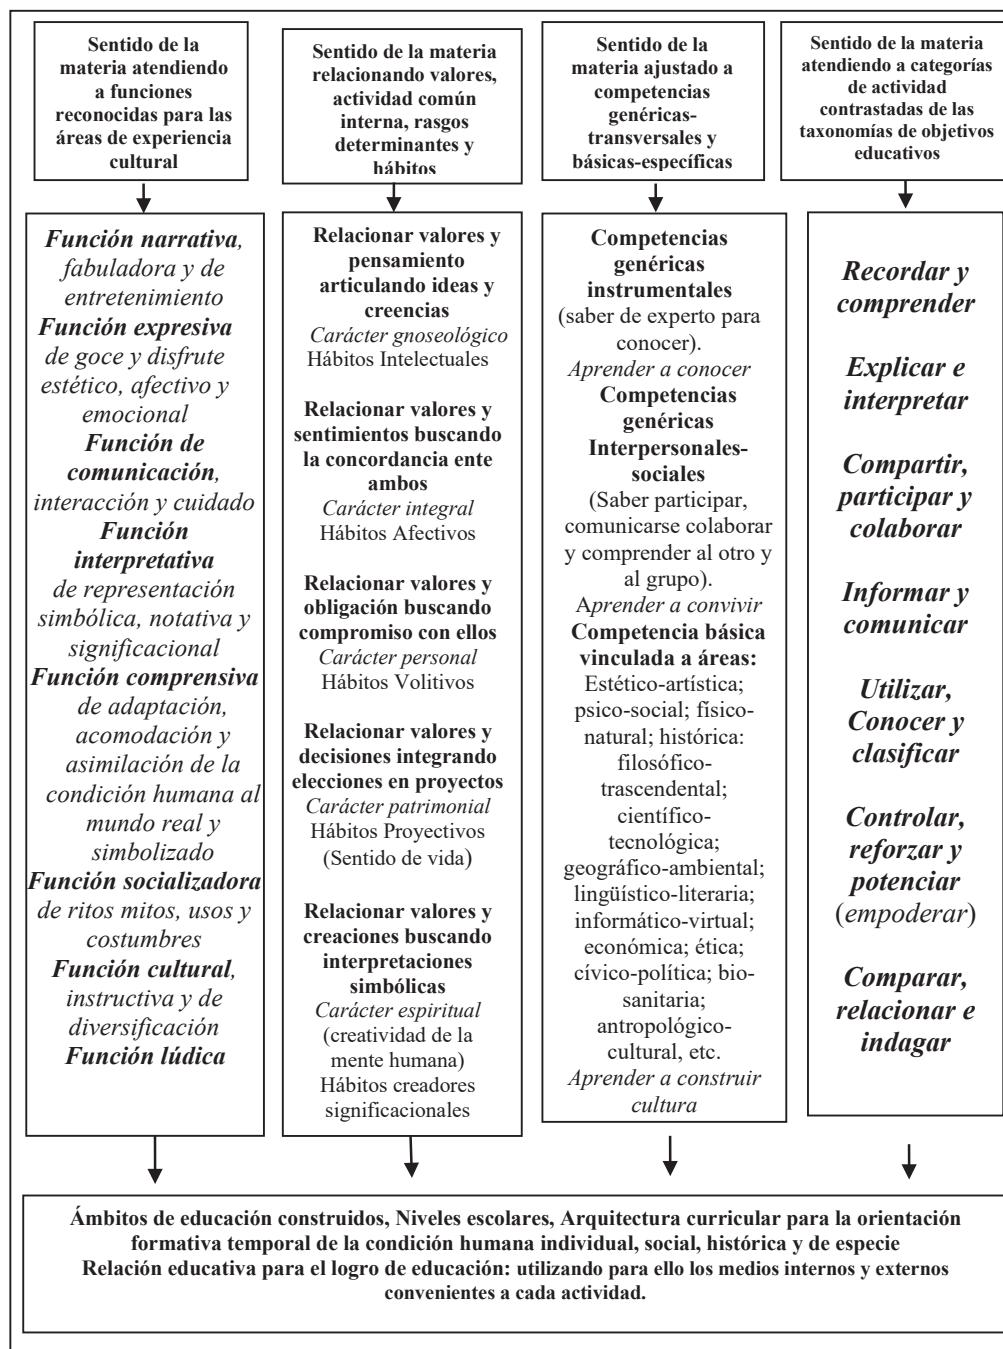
Sentido de la materia atendiendo a funciones reconocidas para las áreas de experiencia cultural

Sentido de la materia relacionando valores, actividad común interna, rasgos determinantes y hábitos

Sentido de la materia ajustado a competencias genéricas-transversales y básicas-específicas

Sentido de la materia atendiendo a categorías de actividad contrastadas de las taxonomías de objetivos educativos

*Función narrativa*, fabuladora y de entretenimiento
*Función expresiva* de goce y disfrute estético, afectivo y emocional
*Función de comunicación*, interacción y cuidado
*Función interpretativa* de representación simbólica, notativa y significacional
*Función comprensiva* de adaptación, acomodación y asimilación de la condición humana al mundo real y simbolizado
*Función socializadora* de ritos mitos, usos y costumbres
*Función cultural*, instructiva y de diversificación
*Función lúdica*

Relacionar valores y pensamiento articulando ideas y creencias
*Carácter gnoseológico*
Hábitos Intelectuales

Relacionar valores y sentimientos buscando la concordancia ente ambos
*Carácter integral*
Hábitos Afectivos

Relacionar valores y obligación buscando compromiso con ellos
*Carácter personal*
Hábitos Volitivos

Relacionar valores y decisiones integrando elecciones en proyectos
*Carácter patrimonial*
Hábitos Proyectivos (Sentido de vida)

Relacionar valores y creaciones buscando interpretaciones simbólicas
*Carácter espiritual*
(creatividad de la mente humana)
Hábitos creadores significacionales

Competencias genéricas instrumentales
(saber de experto para conocer).
*Aprender a conocer*
Competencias genéricas Interpersonales-sociales
(Saber participar, comunicarse colaborar y comprender al otro y al grupo).
A*prender a convivir*
Competencia básica vinculada a áreas:
Estético-artística; psico-social; físico-natural; histórica: filosófico-trascendental; científico-tecnológica; geográfico-ambiental; lingüístico-literaria; informático-virtual; económica; ética; cívico-política; bio-sanitaria; antropológico-cultural, etc.
*Aprender a construir cultura*

*Recordar y comprender*

*Explicar e interpretar*

*Compartir, participar y colaborar*

*Informar y comunicar*

*Utilizar, Conocer y clasificar*

*Controlar, reforzar y potenciar* (*empoderar*)

*Comparar, relacionar e indagar*

Ámbitos de educación construidos, Niveles escolares, Arquitectura curricular para la orientación formativa temporal de la condición humana individual, social, histórica y de especie
Relación educativa para el logro de educación: utilizando para ello los medios internos y externos convenientes a cada actividad.